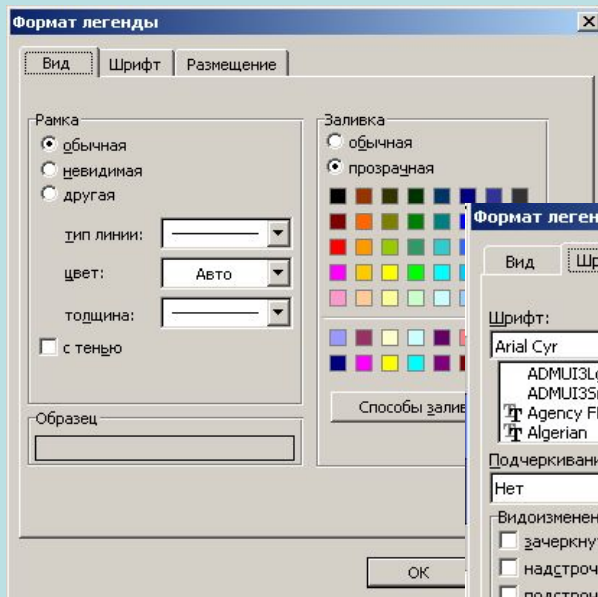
Формат легенды

Вид | Шрифт | Размещение

Рамка
обычная
невидимая
другая
тип линии:
цвет: Авто
толщина:
с тенью

Образец

Заливка
обычная
прозрачная

Способы залив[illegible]

OK

Формат леген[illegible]

Вид | Шр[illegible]

Шрифт:
Arial Cyr
ADMUI3L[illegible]
ADMUI3S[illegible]
Agency F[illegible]
Algerian

Подчеркивани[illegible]
Нет

Видоизменен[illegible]
зачеркнут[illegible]
надстроч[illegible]
подстроч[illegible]